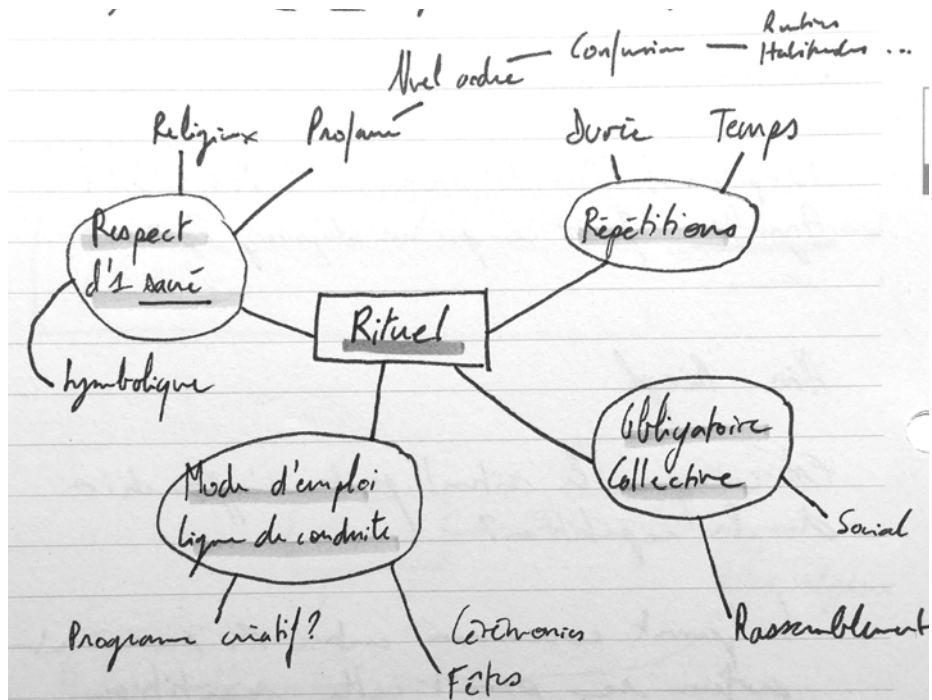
Routines
Habitudes ...
Nvel ordre — Confusion —

Religieux Profane

Durée Temps

Respect d'1 sacré

Répétitions

Rituel

Symbolique

Obligatoire Collective

Social

Mode d'emploi Ligne de conduite

Programme créatif?

Cérémonies
Fêtes

Rassemblement